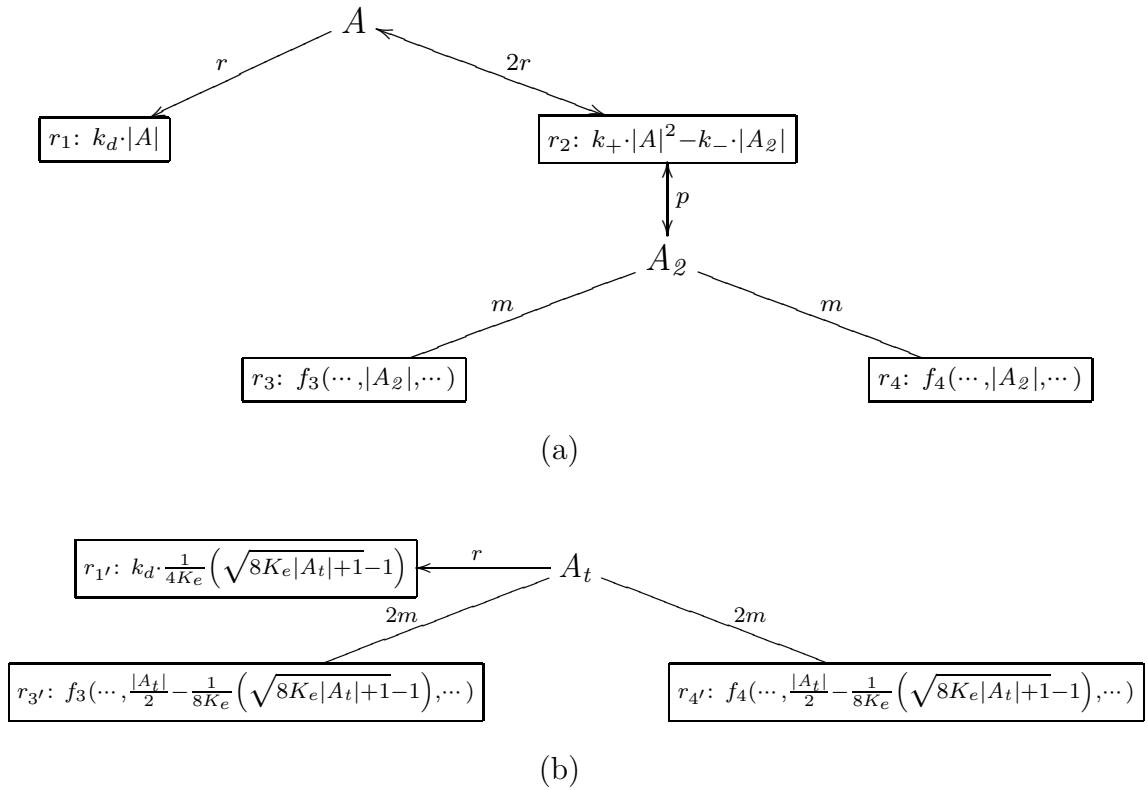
$A$

$r$

$2r$

$r_1$: $k_d \cdot |A|$

$r_2$: $k_+ \cdot |A|^2 - k_- \cdot |A_2|$

$p$

$A_2$

$m$

$m$

$r_3$: $f_3(\cdots, |A_2|, \cdots)$

$r_4$: $f_4(\cdots, |A_2|, \cdots)$

(a)

$r_{1'}$: $k_d \cdot \frac{1}{4K_e}\left(\sqrt{8K_e|A_t|+1}-1\right)$

$r$

$A_t$

$2m$

$2m$

$r_{3'}$: $f_3(\cdots, \frac{|A_t|}{2} - \frac{1}{8K_e}\left(\sqrt{8K_e|A_t|+1}-1\right), \cdots)$

$r_{4'}$: $f_4(\cdots, \frac{|A_t|}{2} - \frac{1}{8K_e}\left(\sqrt{8K_e|A_t|+1}-1\right), \cdots)$

(b)